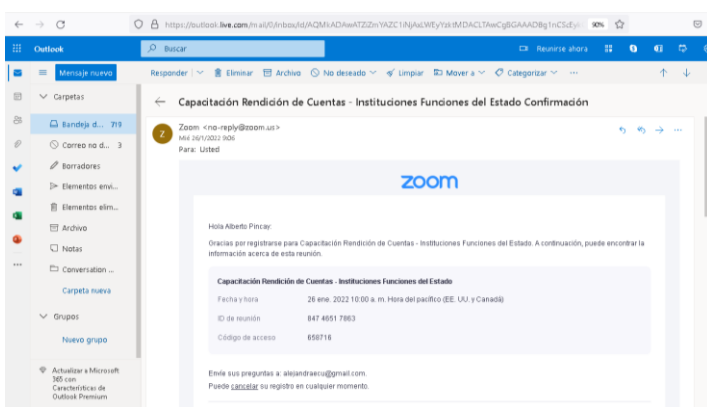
https://outlook.live.com/mail/0/inbox/id/AQMkADAwATZiZmYAZC1iNjAxLWEyYzktMDACLTAwCgBGAAADBg1nCScEy 90%

Outlook

Buscar

Reunirse ahora

Mensaje nuevo

Responder | Eliminar | Archivo | No deseado | Limpiar | Mover a | Categorizar | ···

Carpetas

Bandeja d... 719

Correo no d... 3

Borradores

Elementos envi...

Elementos elim...

Archivo

Notas

Conversation ...

Carpeta nueva

Grupos

Nuevo grupo

Actualizar a Microsoft 365 con Características de Outlook Premium

Capacitación Rendición de Cuentas - Instituciones Funciones del Estado Confirmación

Zoom <no-reply@zoom.us>
Mié 26/1/2022 9:06
Para: Usted

zoom

Hola Alberto Pincay:

Gracias por registrarse para Capacitación Rendición de Cuentas - Instituciones Funciones del Estado. A continuación, puede encontrar la información acerca de esta reunión.

Capacitación Rendición de Cuentas - Instituciones Funciones del Estado

| Fecha y hora | 26 ene. 2022 10:00 a. m. Hora del pacífico (EE. UU. y Canadá) |
|---|---|
| ID de reunión | 847 4651 7863 |
| Código de acceso | 658718 |

Envíe sus preguntas a: alejandraecu@gmail.com.
Puede cancelar su registro en cualquier momento.